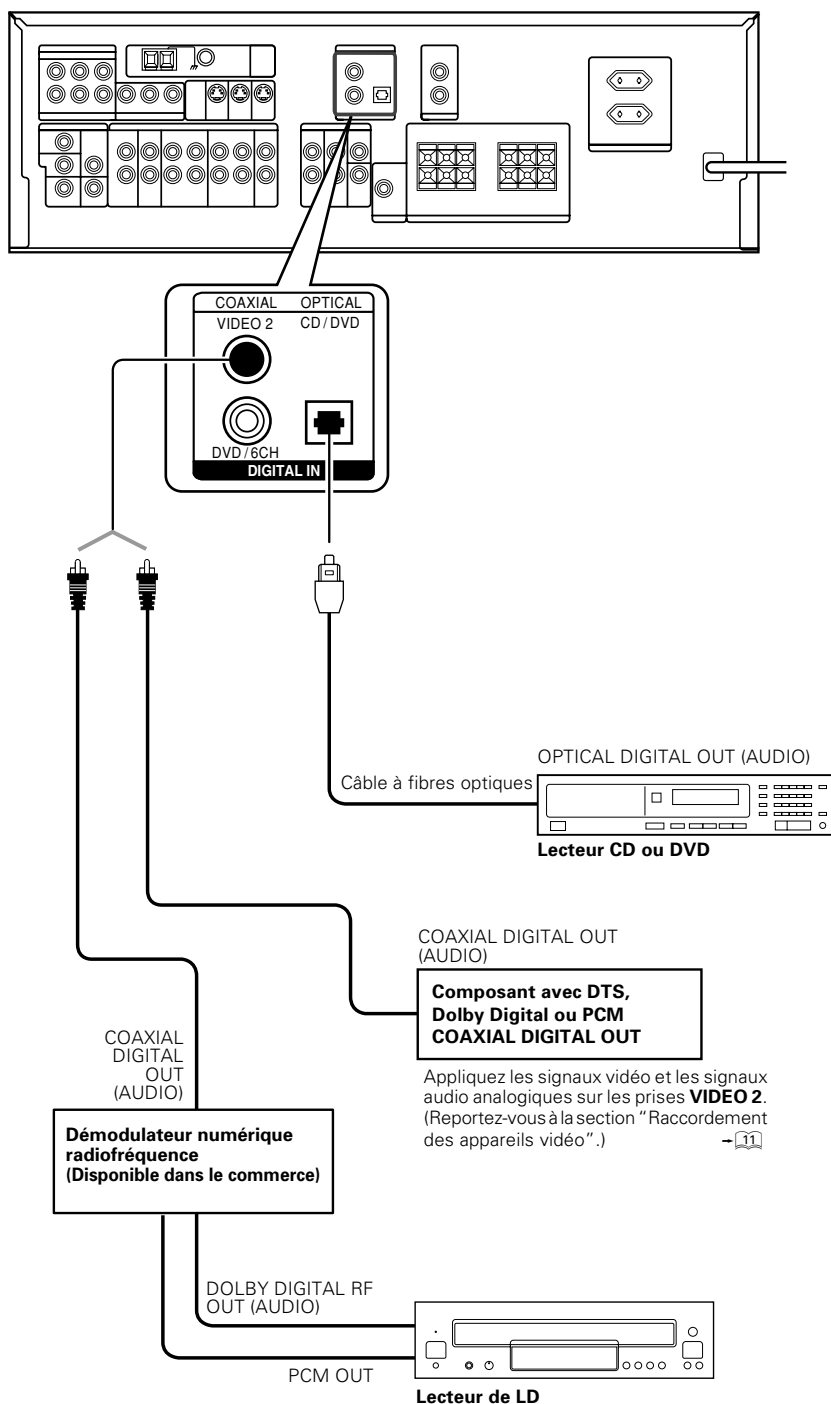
COAXIAL
VIDEO 2
OPTICAL
CD / DVD
DVD / 6CH
DIGITAL IN

OPTICAL DIGITAL OUT (AUDIO)
Câble à fibres optiques
Lecteur CD ou DVD

COAXIAL DIGITAL OUT (AUDIO)
Composant avec DTS, Dolby Digital ou PCM COAXIAL DIGITAL OUT

Appliquez les signaux vidéo et les signaux audio analogiques sur les prises VIDEO 2. (Reportez-vous à la section "Raccordement des appareils vidéo".) → 11

COAXIAL DIGITAL OUT (AUDIO)

Démodulateur numérique radiofréquence (Disponible dans le commerce)

DOLBY DIGITAL RF OUT (AUDIO)
PCM OUT
Lecteur de LD